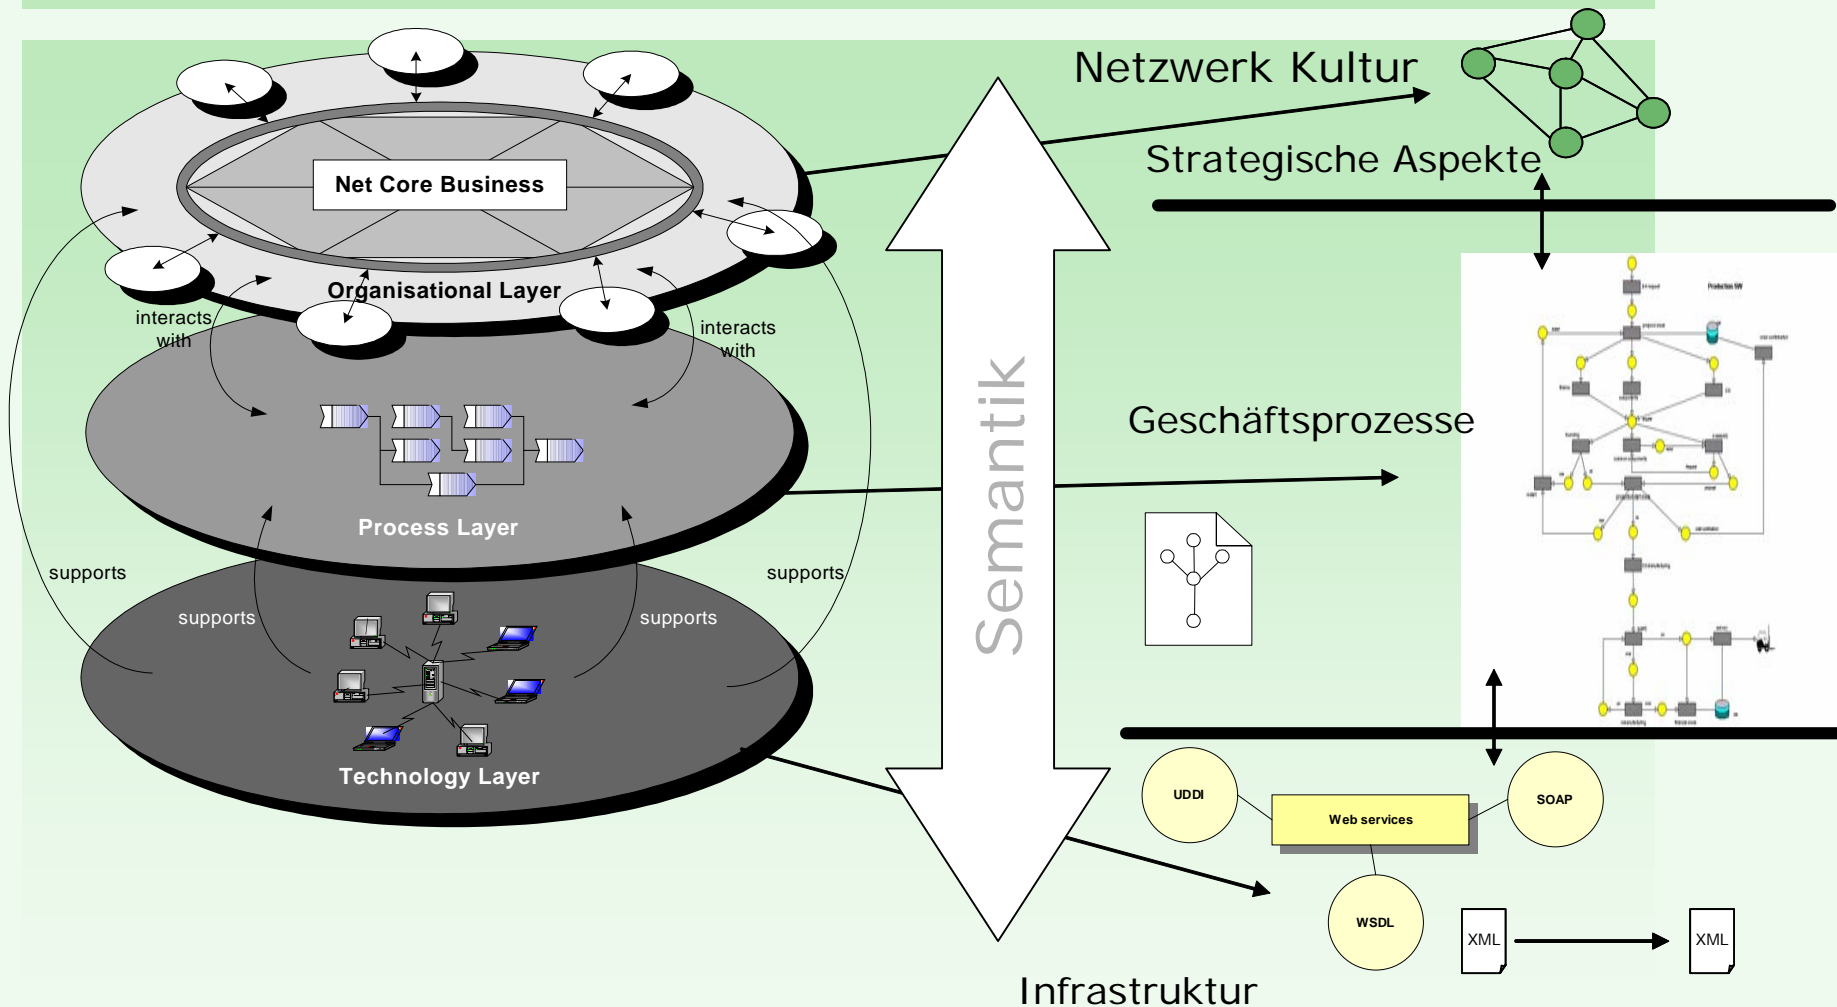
Net Core Business

Organisational Layer

interacts with

interacts with

Process Layer

supports

supports

supports

supports

Technology Layer

Semantik

Netzwerk Kultur

Strategische Aspekte

Geschäftsprozesse

UDDI

Web services

SOAP

WSDL

XML

XML

Infrastruktur